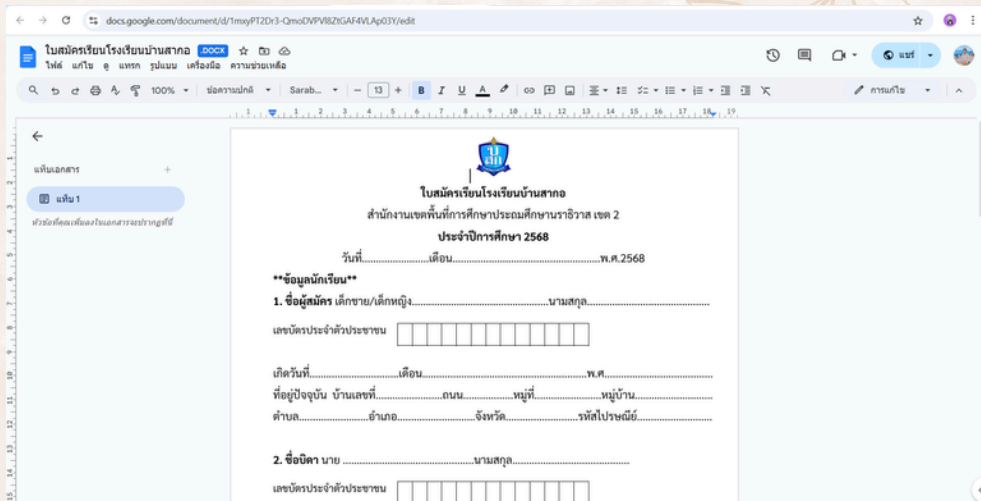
docs.google.com/document/d/1mxyPT2Dr3-QmoDVPVl8ZtGAF4VLAp03Y/edit

ใบสมัครเรียนโรงเรียนบ้านสากอ .DOCX
ไฟล์ แก้ไข ดู แทรก รูปแบบ เครื่องมือ ความช่วยเหลือ

แชร์

100% ข้อความปกติ Sarab... 13

การแก้ไข

แท็บเอกสาร
แท็บ 1
หัวข้อที่คุณเพิ่มลงในเอกสารจะปรากฏที่นี่

ใบสมัครเรียนโรงเรียนบ้านสากอ
สำนักงานเขตพื้นที่การศึกษาประถมศึกษานราธิวาส เขต 2
ประจำปีการศึกษา 2568
วันที่......................เดือน..........................................................พ.ศ.2568

**ข้อมูลนักเรียน**
1. ชื่อผู้สมัคร เด็กชาย/เด็กหญิง...................................................นามสกุล...............................................

เลขบัตรประจำตัวประชาชน

เกิดวันที่..................................เดือน..........................................................................พ.ศ.........................................
ที่อยู่ปัจจุบัน บ้านเลขที่...........................ถนน.................หมู่ที่......................หมู่บ้าน...............................
ตำบล...........................อำเภอ............................จังหวัด..........................รหัสไปรษณีย์.............................

2. ชื่อบิดา นาย ..................................................นามสกุล.............................................

เลขบัตรประจำตัวประชาชน